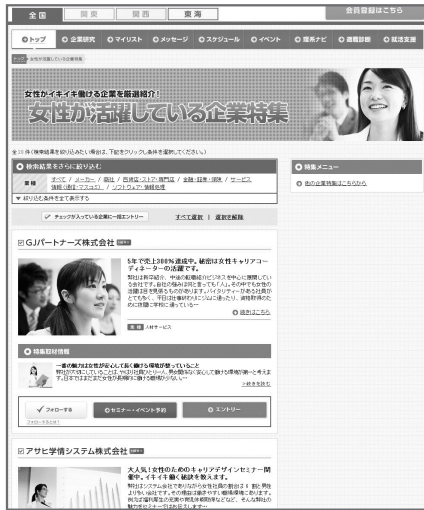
全国 関東 関西 東海

会員登録はこちら

トップ 企業研究 マイリスト メッセージ スケジュール イベント 選考ナビ 適職診断 就活支援

女性がイキイキ働ける企業を厳選紹介!

女性が活躍している企業特集

全28件 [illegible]

検索結果をさらに絞り込む

業種 すべて / メーカー / 商社 / 百貨店・ストア・専門店 / 金融・証券・保険 / サービス / 情報(広告・マスコミ) / ソフトウェア・情報処理

絞り込む条件を全て表示する

チェックが入っている企業に一括エントリー すべて選択 選択を解除

特集メニュー

他の企業特集はこちらから

GJパートナーズ株式会社

5年で売上300%達成中。秘訣は女性キャリアコーディネーターの活躍です。

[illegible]

続きはこちら

業種 人材サービス

特集取材情報

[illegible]

続きを見る

フォローする セミナー・イベント予約 エントリー

アサヒ学情システム株式会社

大人気!女性のためのキャリアデザインセミナー開催中。イキイキ働く秘訣を教えます。

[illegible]